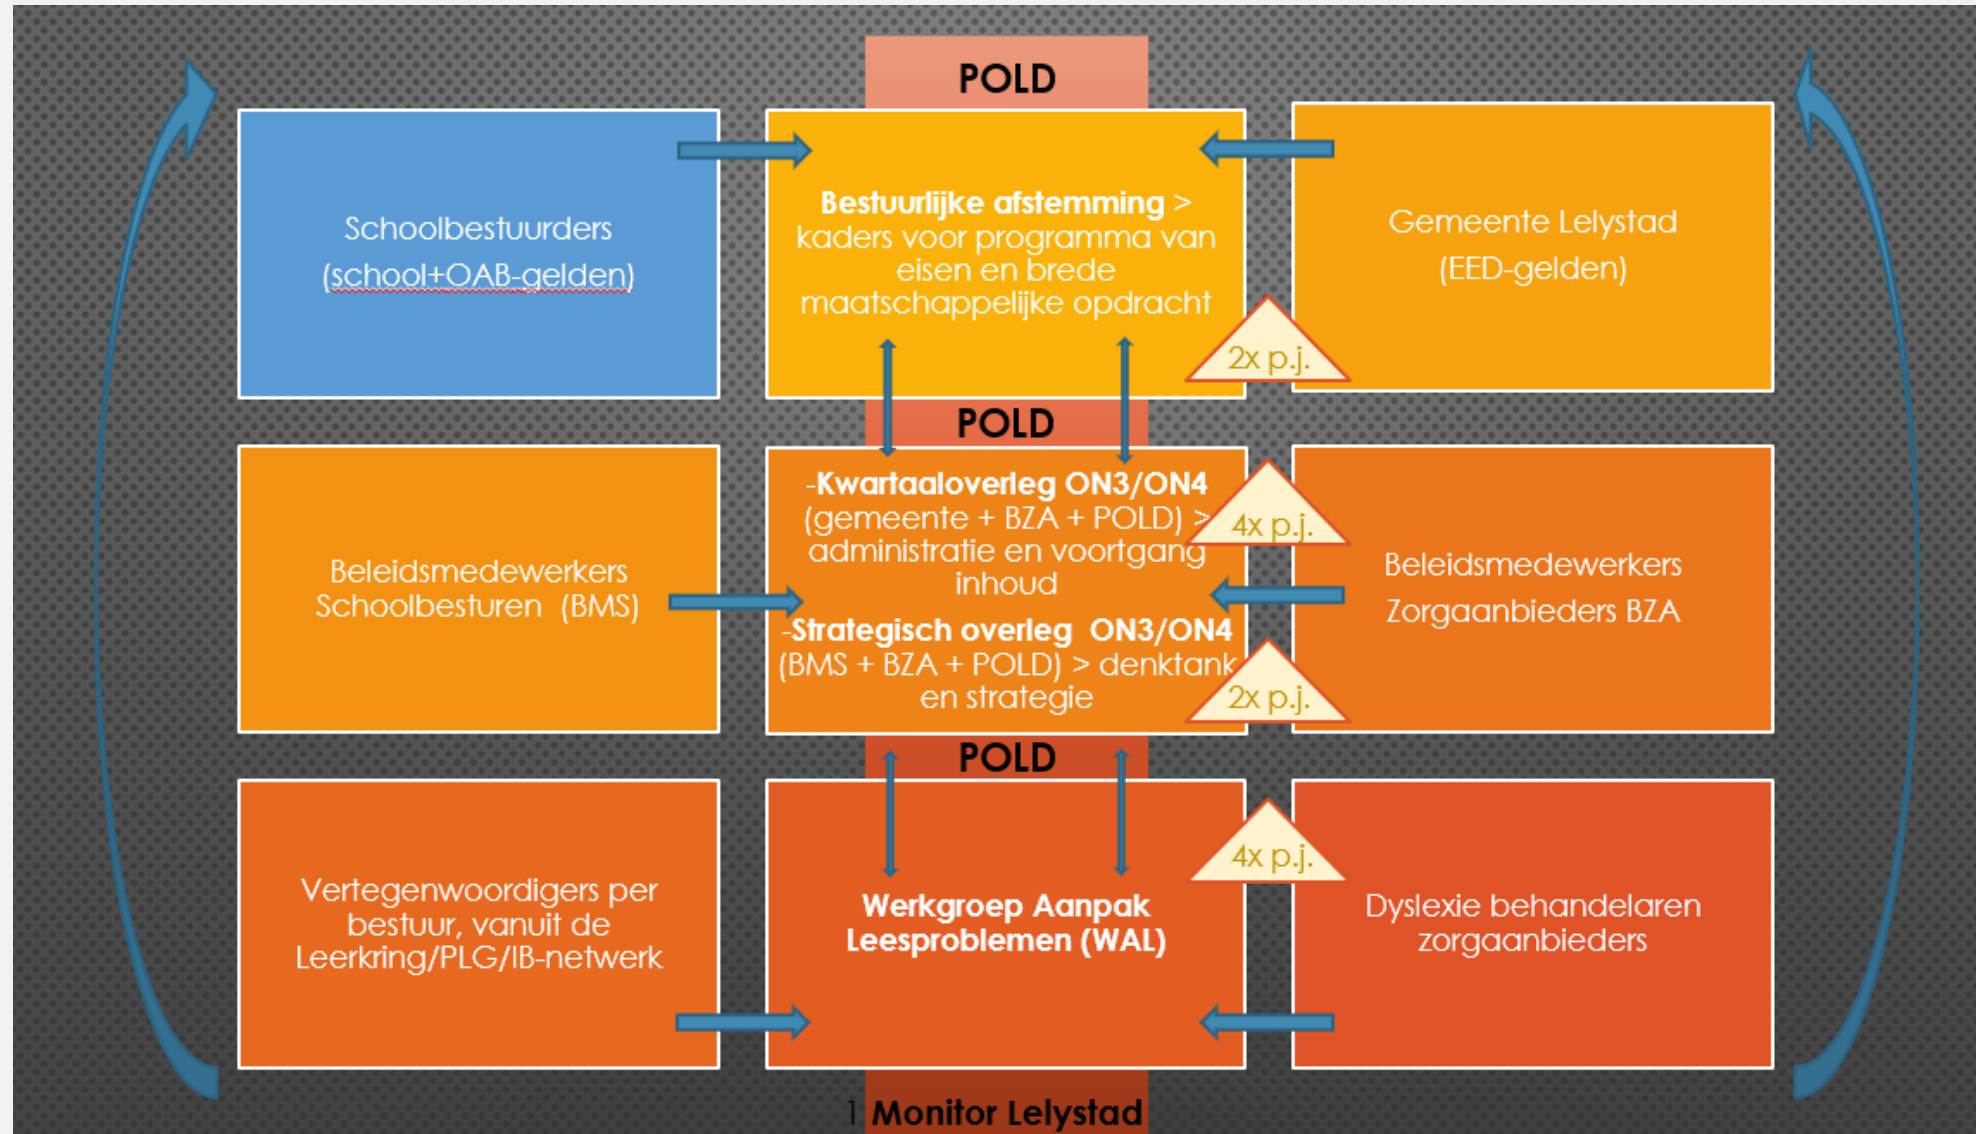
POLD

Schoolbestuurders
(school+OAB-gelden)

Bestuurlijke afstemming > kaders voor programma van eisen en brede maatschappelijke opdracht

2x p.j.

Gemeente Lelystad
(EED-gelden)

POLD

Beleidsmedewerkers Schoolbesturen (BMS)

-Kwartaaloverleg ON3/ON4 (gemeente + BZA + POLD) > administratie en voortgang inhoud
-Strategisch overleg ON3/ON4 (BMS + BZA + POLD) > denktank en strategie

4x p.j.

2x p.j.

Beleidsmedewerkers
Zorgaanbieders BZA

POLD

Vertegenwoordigers per bestuur, vanuit de Leerkring/PLG/IB-netwerk

Werkgroep Aanpak Leesproblemen (WAL)

4x p.j.

Dyslexie behandelaren zorgaanbieders

1 Monitor Lelystad